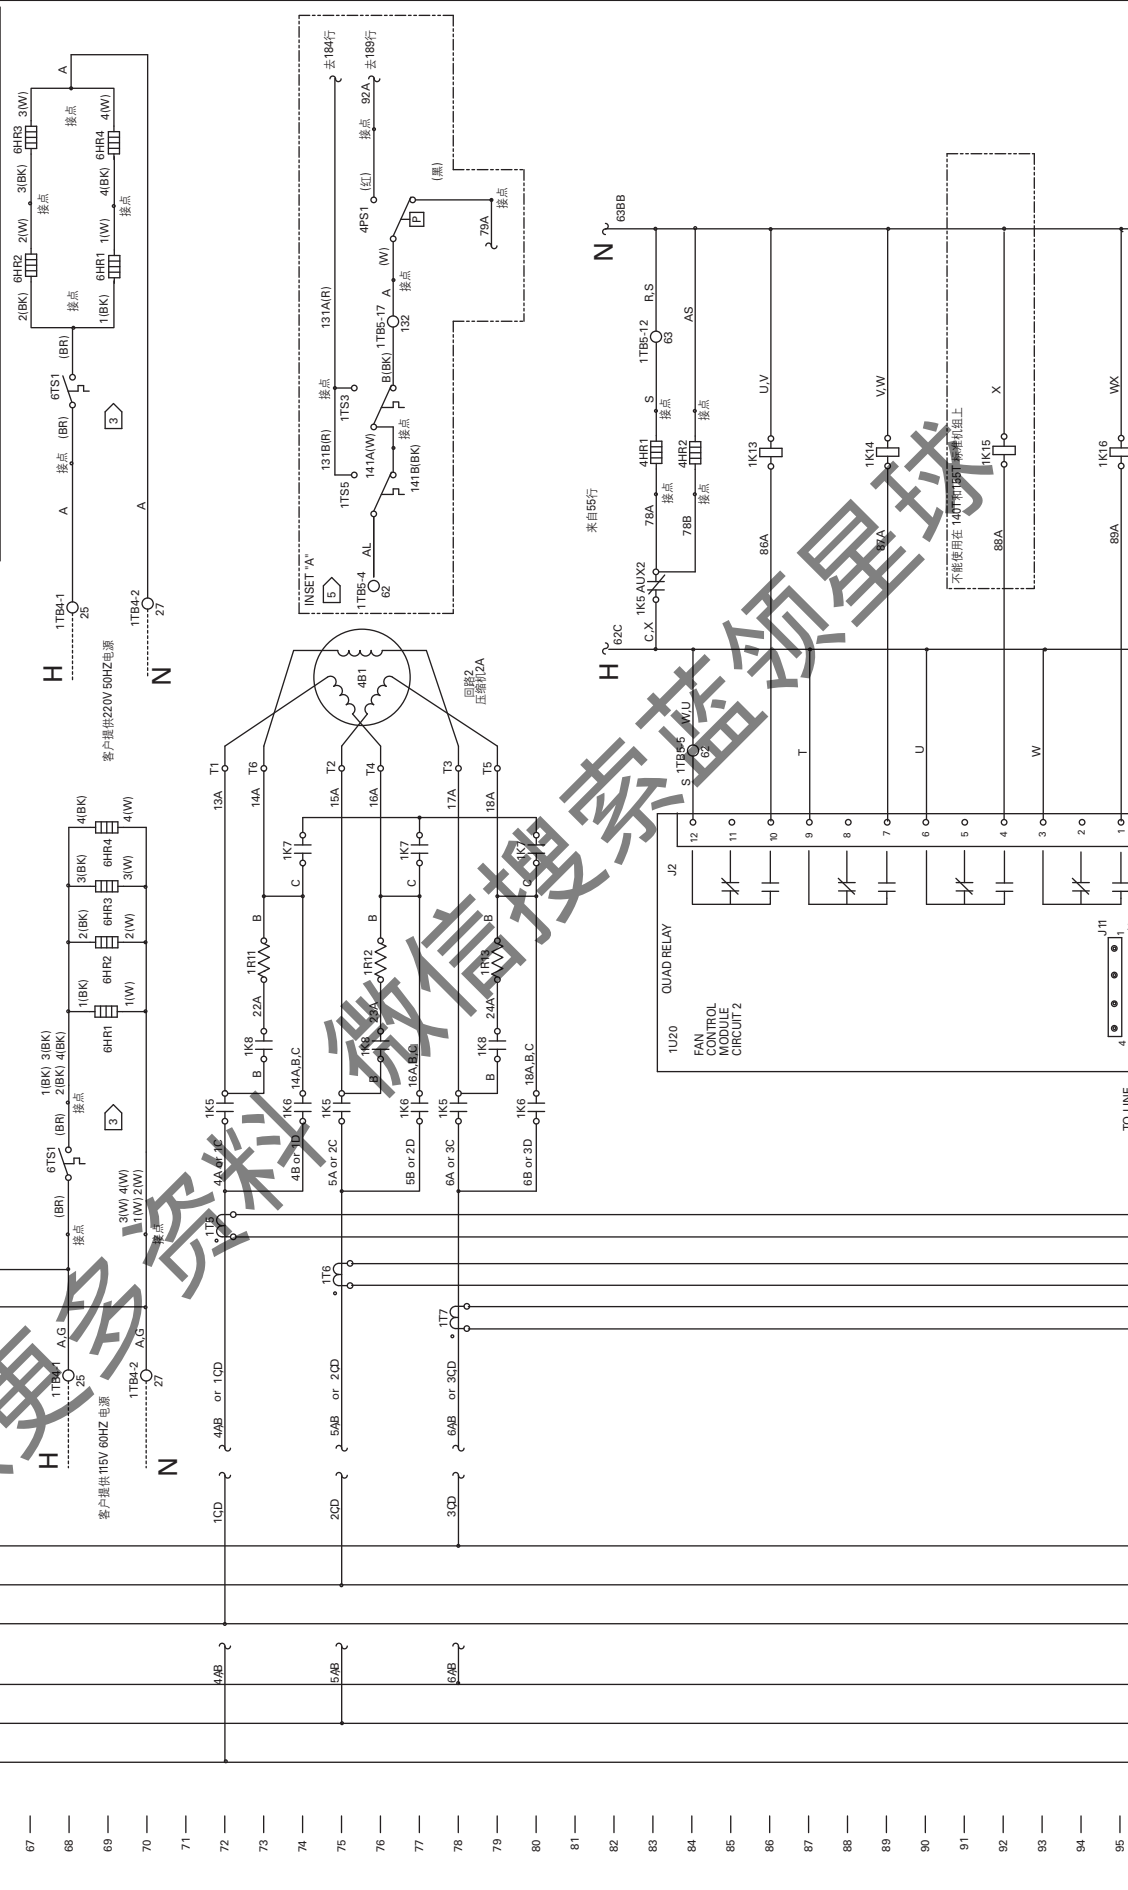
A
3(W) 6HR3 3(BK) 2(W) 6HR2 2(BK)
接点 接点 接点
4(W) 6HR4 4(BK) 1(W) 6HR1 1(BK)
接点 接点
(BR) 6TS1 (BR)
3
接点
A
A
H 1TB4-1 25
N 1TB4-2 27
客户提供220V 50HZ电源

去184行
去189行
131A(R)
92A
接点
(红)
4PS1
(黑)
P
接点
79A
(W)
A
接点
132
1TB5-17
B(BK)
接点
1TS3
131B(R)
1TS5
141A(W)
接点
141B(BK)
AL
1TB5-4 62
INSET "A"
5

N 63BB
R,S
1TB5-12 63
AS
S
接点
4HR1
4HR2
接点
78A
78B
接点
来自55行
1K5 AUX2
C,X
H 62C
U,V
1K13
86A
V,W
1K14
87A
不能使用在 140T和155T标准机组上
X
1K15
88A
WX
1K16
89A

4B1
回路2
压缩机2A
T1 T6 T2 T4 T3 T5
13A 14A 15A 16A 17A 18A
1K7 1K7 1K7
C C C
B B B
1R11 1R12 1R13
22A 23A 24A
1K8 1K8 1K8
B B B
14A,B,C 16A,B,C 18A,B,C
1K5 1K6 1K5 1K6 1K5 1K6
4A or 1C
4B or 1D
5A or 2C
5B or 2D
6A or 3C
6B or 3D
1T5 1T6 1T7

4(BK) 3(BK) 2(BK) 1(BK)
6HR4 6HR3 6HR2 6HR1
4(W) 3(W) 2(W) 1(W)
1(BK) 3(BK)
2(BK) 4(BK)
接点
(BR) 6TS1 (BR)
3
3(W) 4(W)
1(W) 2(W)
接点
A,G
A,G
H 1TB4-1 25
N 1TB4-2 27
客户提供115V 60HZ 电源

4AB or 1CD
5AB or 2CD
6AB or 3CD
1CD
2CD
3CD
4AB
5AB
6AB

S 1TB5-5 62
W,U
T
U
W
12 11 10 9 8 7 6 5 4 3 2 1
J2
QUAD RELAY
1U20
FAN CONTROL MODULE CIRCUIT 2
J11
4 1
TO LINE

67 68 69 70 71 72 73 74 75 76 77 78 79 80 81 82 83 84 85 86 87 88 89 90 91 92 93 94 95